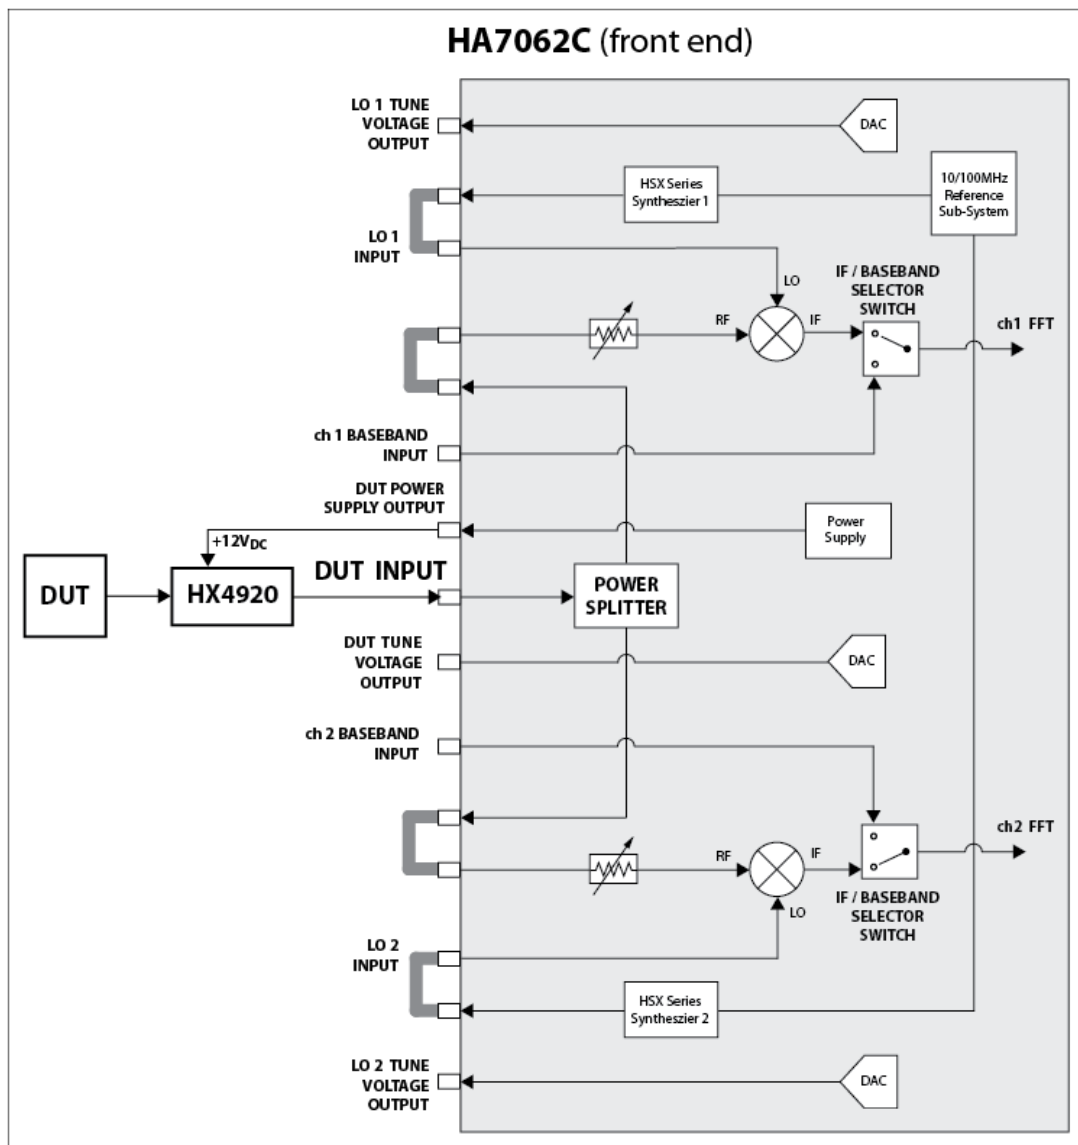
HA7062C (front end)

LO 1 TUNE VOLTAGE OUTPUT

DAC

HSX Series Syntheszier 1

10/100MHz Reference Sub-System

LO 1 INPUT

LO

IF / BASEBAND SELECTOR SWITCH

RF

IF

ch1 FFT

ch 1 BASEBAND INPUT

DUT POWER SUPPLY OUTPUT

Power Supply

$+12V_{DC}$

DUT

HX4920

DUT INPUT

POWER SPLITTER

DUT TUNE VOLTAGE OUTPUT

DAC

ch 2 BASEBAND INPUT

RF

IF

ch2 FFT

LO

IF / BASEBAND SELECTOR SWITCH

LO 2 INPUT

HSX Series Syntheszier 2

LO 2 TUNE VOLTAGE OUTPUT

DAC